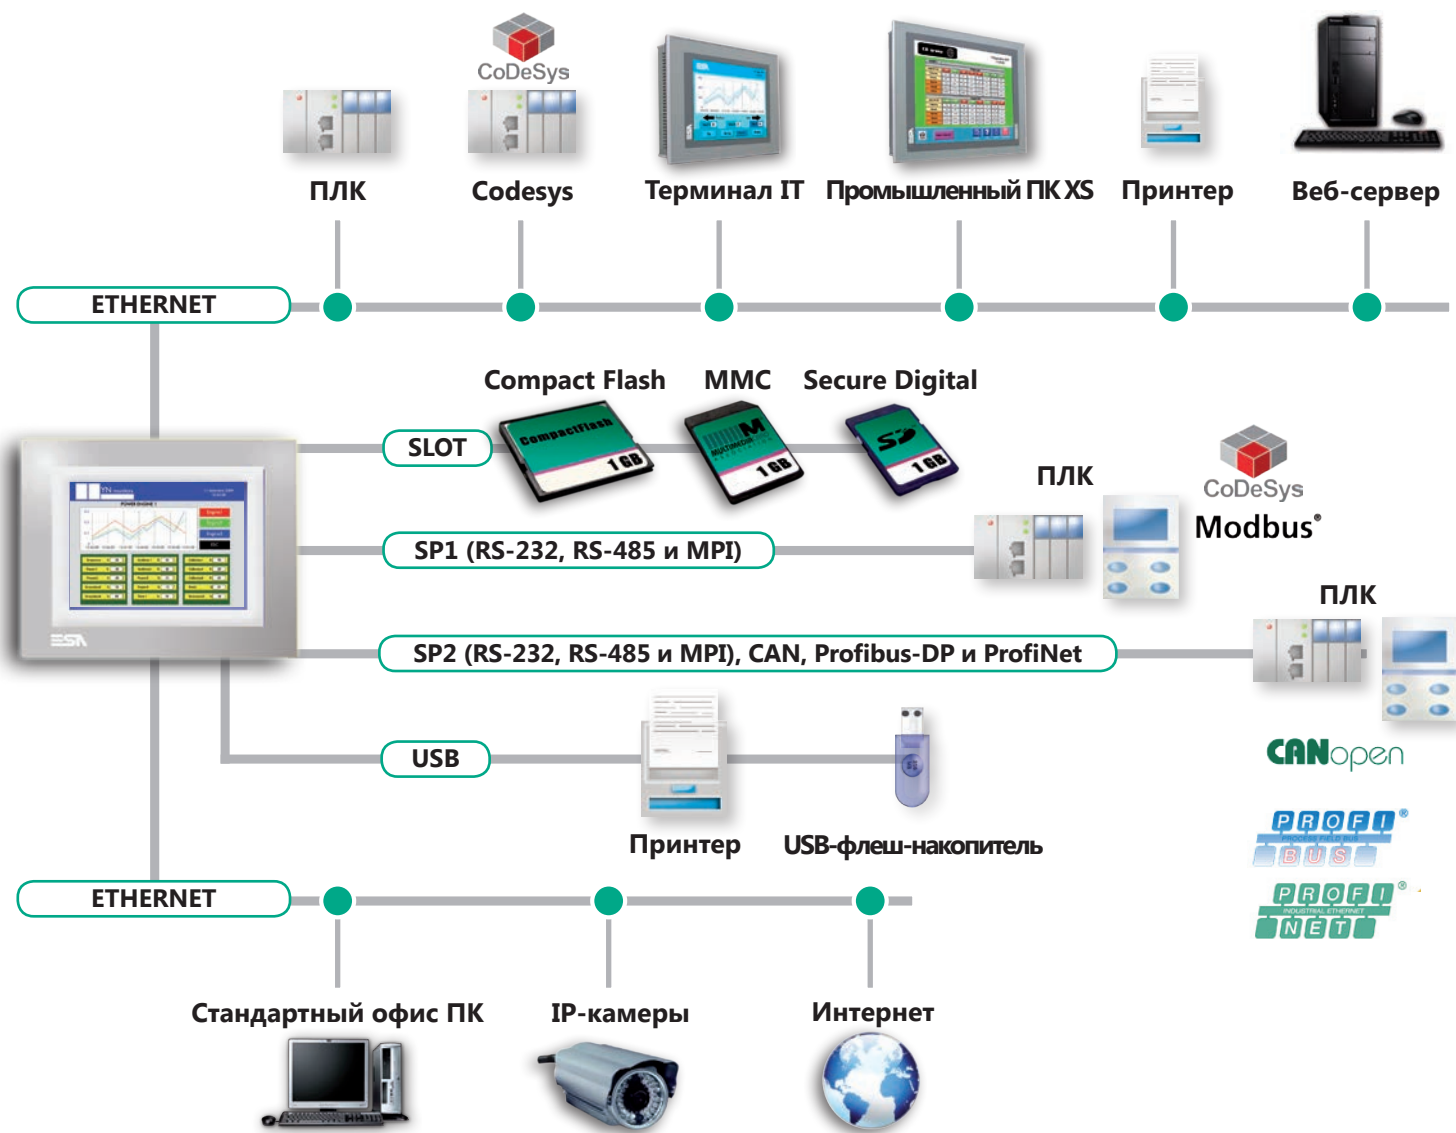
CoDeSys

ПЛК

Codesys

Терминал IT

Промышленный ПК XS

Принтер

Веб-сервер

ETHERNET

Compact Flash

MMC

Secure Digital

SLOT

CompactFlash 1GB

1GB

1GB

ПЛК

CoDeSys

Modbus®

SP1 (RS-232, RS-485 и MPI)

ПЛК

SP2 (RS-232, RS-485 и MPI), CAN, Profibus-DP и ProfiNet

USB

CANopen

Принтер

USB-флеш-накопитель

PROFI BUS

PROFI NET

ETHERNET

Стандартный офис ПК

IP-камеры

Интернет